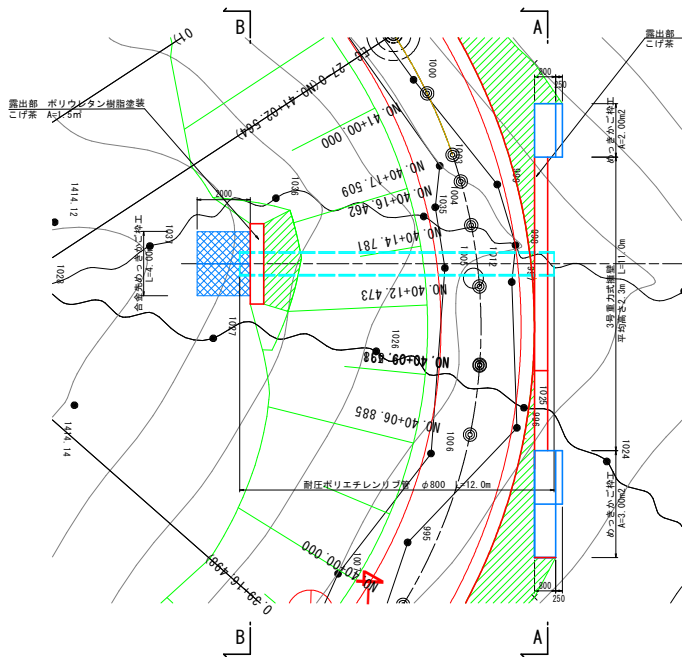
B

A

露出部 ポリウレタン樹脂塗装
こげ茶 A=1.5m

露出部
こげ茶

27.0 NO.41+02.564

NO.41+00.000

NO.40+17.509

NO.40+16.462

NO.40+14.781

NO.40+12.473

NO.40+09.898

NO.40+06.885

NO.40+00.000

29.0 NO.39+16.498

2000

800

250

200

250

合金系めっきかご枠工
L=4.00m

めっきかご枠工
A=2.00m2

3号重力式擁壁
平均高さ2.3m L=11.0m

めっきかご枠工
A=3.00m2

耐圧ポリエチレンリブ管 φ800 L=12.0m

1414.12

1414.14

1000

1002

1004

1005

1006

1008

1010

1012

1020

1024

1025

1026

1027

1028

1030

1006

996

B

A